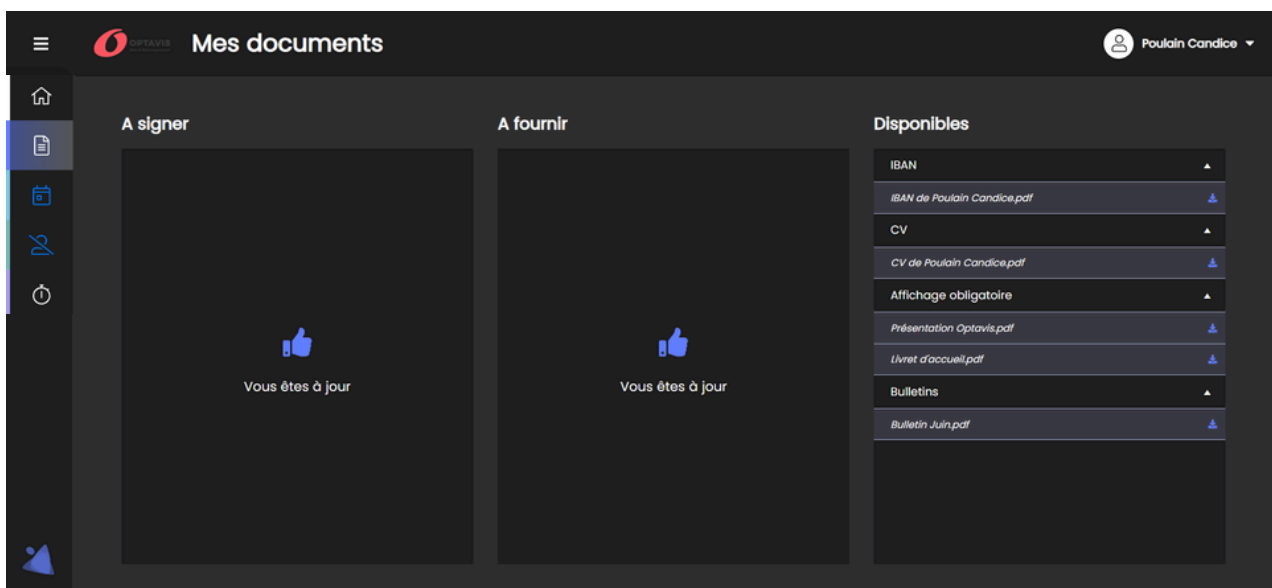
OPTAVIS

Mes documents

Poulain Candice

A signer

Vous êtes à jour

A fournir

Vous êtes à jour

Disponibles

IBAN

IBAN de Poulain Candice.pdf

CV

CV de Poulain Candice.pdf

Affichage obligatoire

Présentation Optavis.pdf

Livret d'accueil.pdf

Bulletins

Bulletin Juin.pdf